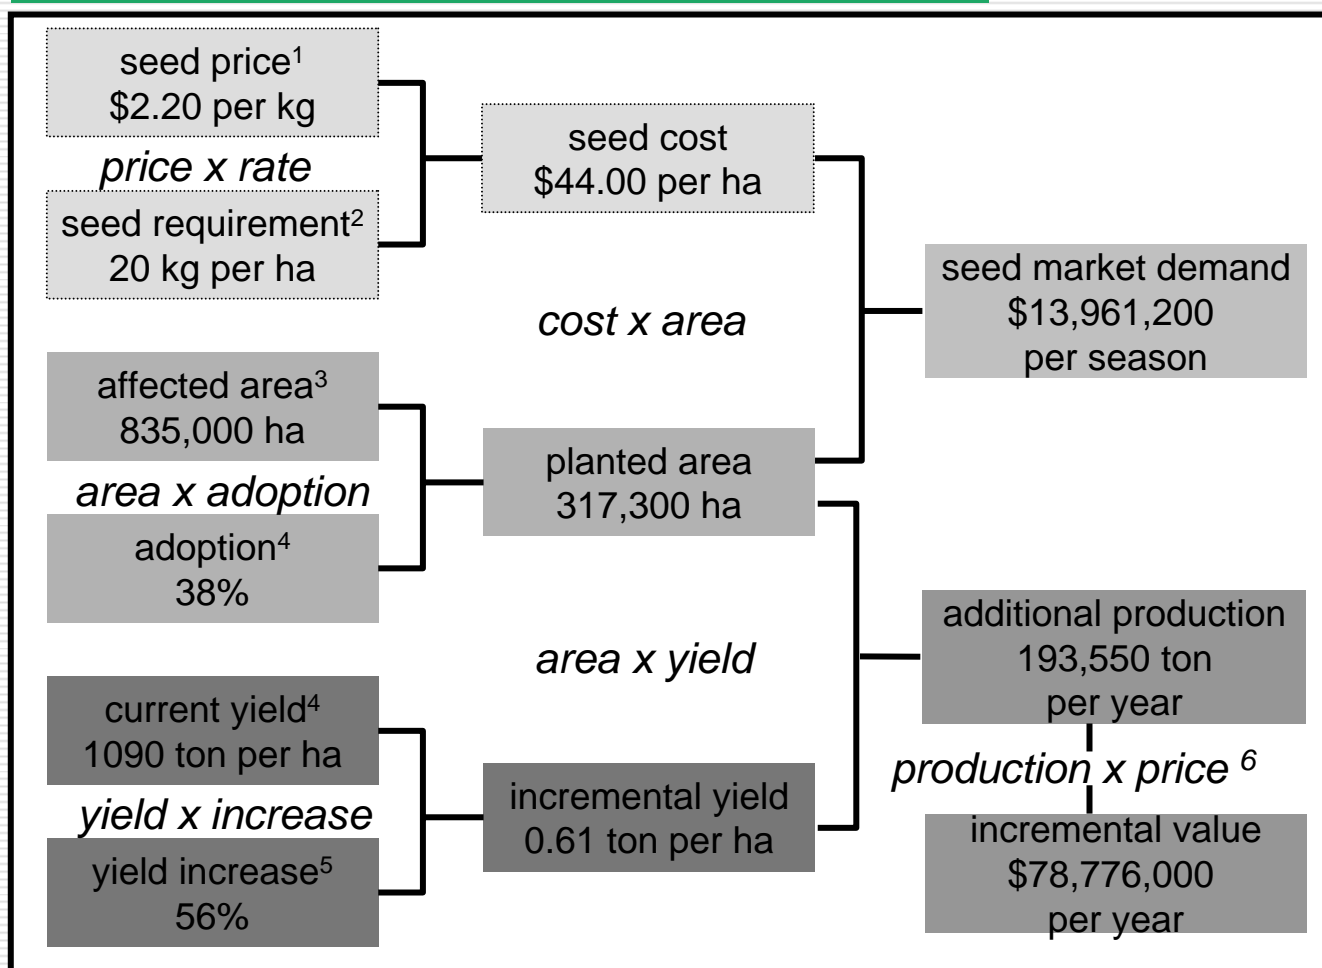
seed price$^1$
\$2.20 per kg

price x rate

seed requirement$^2$
20 kg per ha

seed cost
\$44.00 per ha

seed market demand
\$13,961,200
per season

cost x area

affected area$^3$
835,000 ha

area x adoption

adoption$^4$
38%

planted area
317,300 ha

area x yield

additional production
193,550 ton
per year

production x price $^6$

current yield$^4$
1090 ton per ha

yield x increase

yield increase$^5$
56%

incremental yield
0.61 ton per ha

incremental value
\$78,776,000
per year